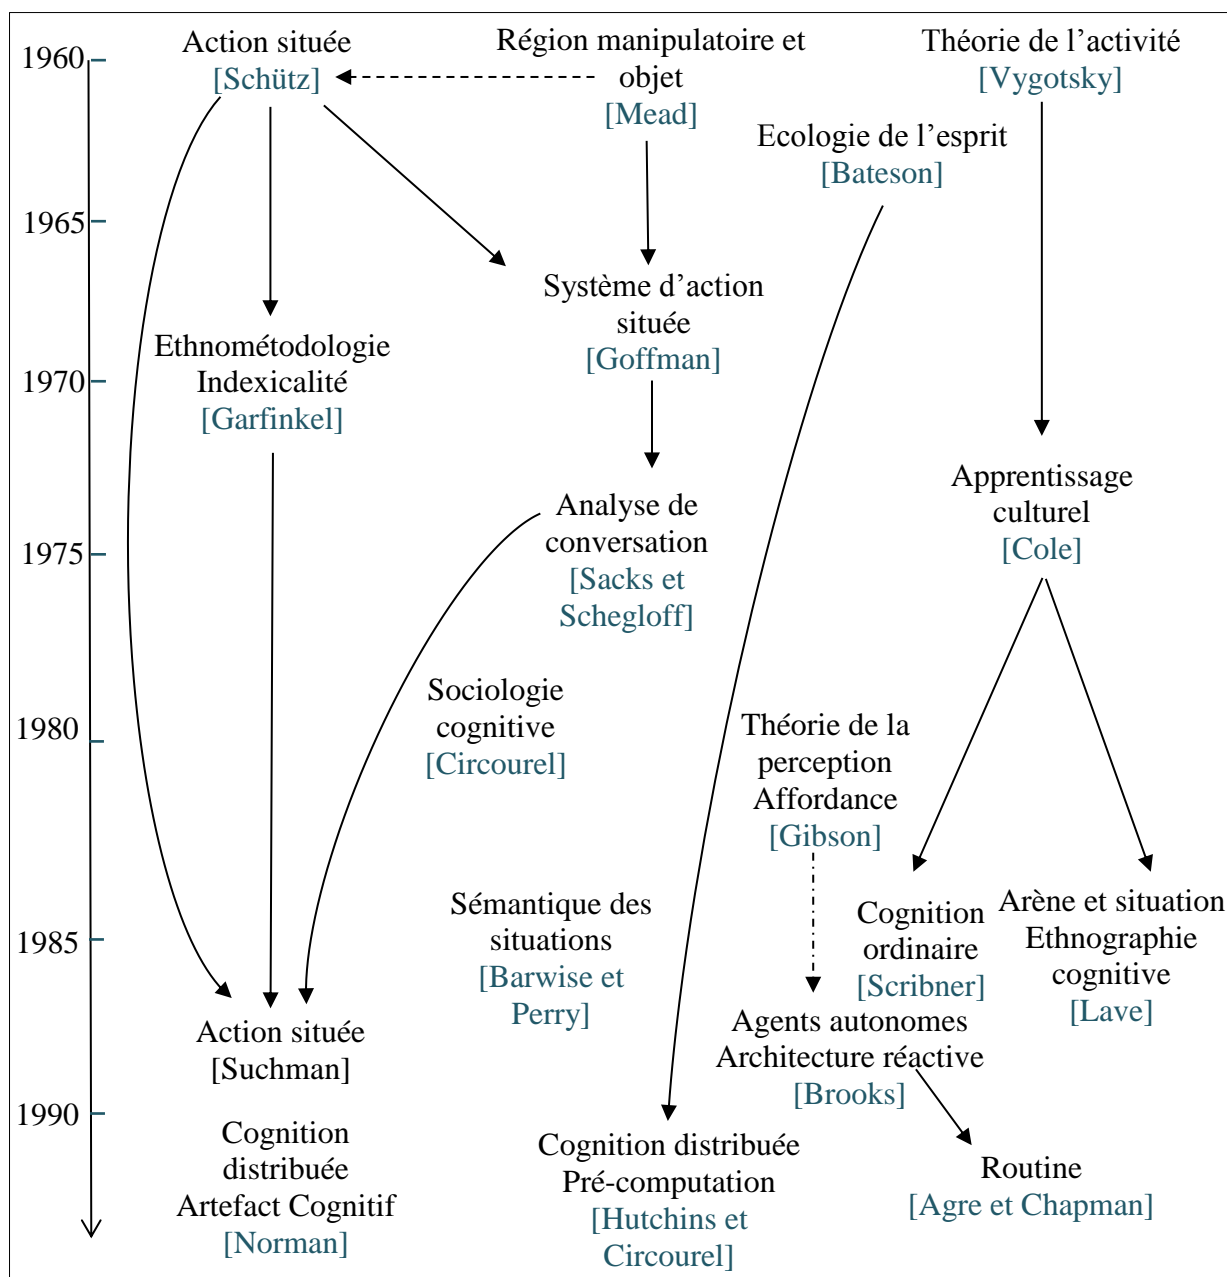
1960
1965
1970
1975
1980
1985
1990

Action située [Schütz]

Région manipulatoire et objet [Mead]

Théorie de l'activité [Vygotsky]

Ecologie de l'esprit [Bateson]

Système d'action située [Goffman]

Ethnométodologie Indexicalité [Garfinkel]

Apprentissage culturel [Cole]

Analyse de conversation [Sacks et Schegloff]

Sociologie cognitive [Circourel]

Théorie de la perception Affordance [Gibson]

Sémantique des situations [Barwise et Perry]

Cognition ordinaire [Scribner]

Arène et situation Ethnographie cognitive [Lave]

Action située [Suchman]

Agents autonomes Architecture réactive [Brooks]

Cognition distribuée Artefact Cognitif [Norman]

Cognition distribuée Pré-computation [Hutchins et Circourel]

Routine [Agre et Chapman]